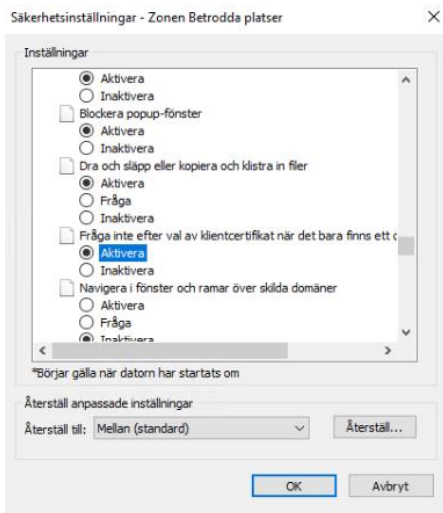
Säkerhetsinställningar - Zonen Betrodda platser

Inställningar

Aktivera
Inaktivera
Blockera popup-fönster
Aktivera
Inaktivera
Dra och släpp eller kopiera och klistra in filer
Aktivera
Fråga
Inaktivera
Fråga inte efter val av klientcertifikat när det bara finns ett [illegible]
Aktivera
Inaktivera
Navigera i fönster och ramar över skilda domäner
Aktivera
Fråga
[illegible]

*Börjar gälla när datorn har startats om

Återställ anpassade inställningar
Återställ till: Mellan (standard)
Återställ...

OK
Avbryt